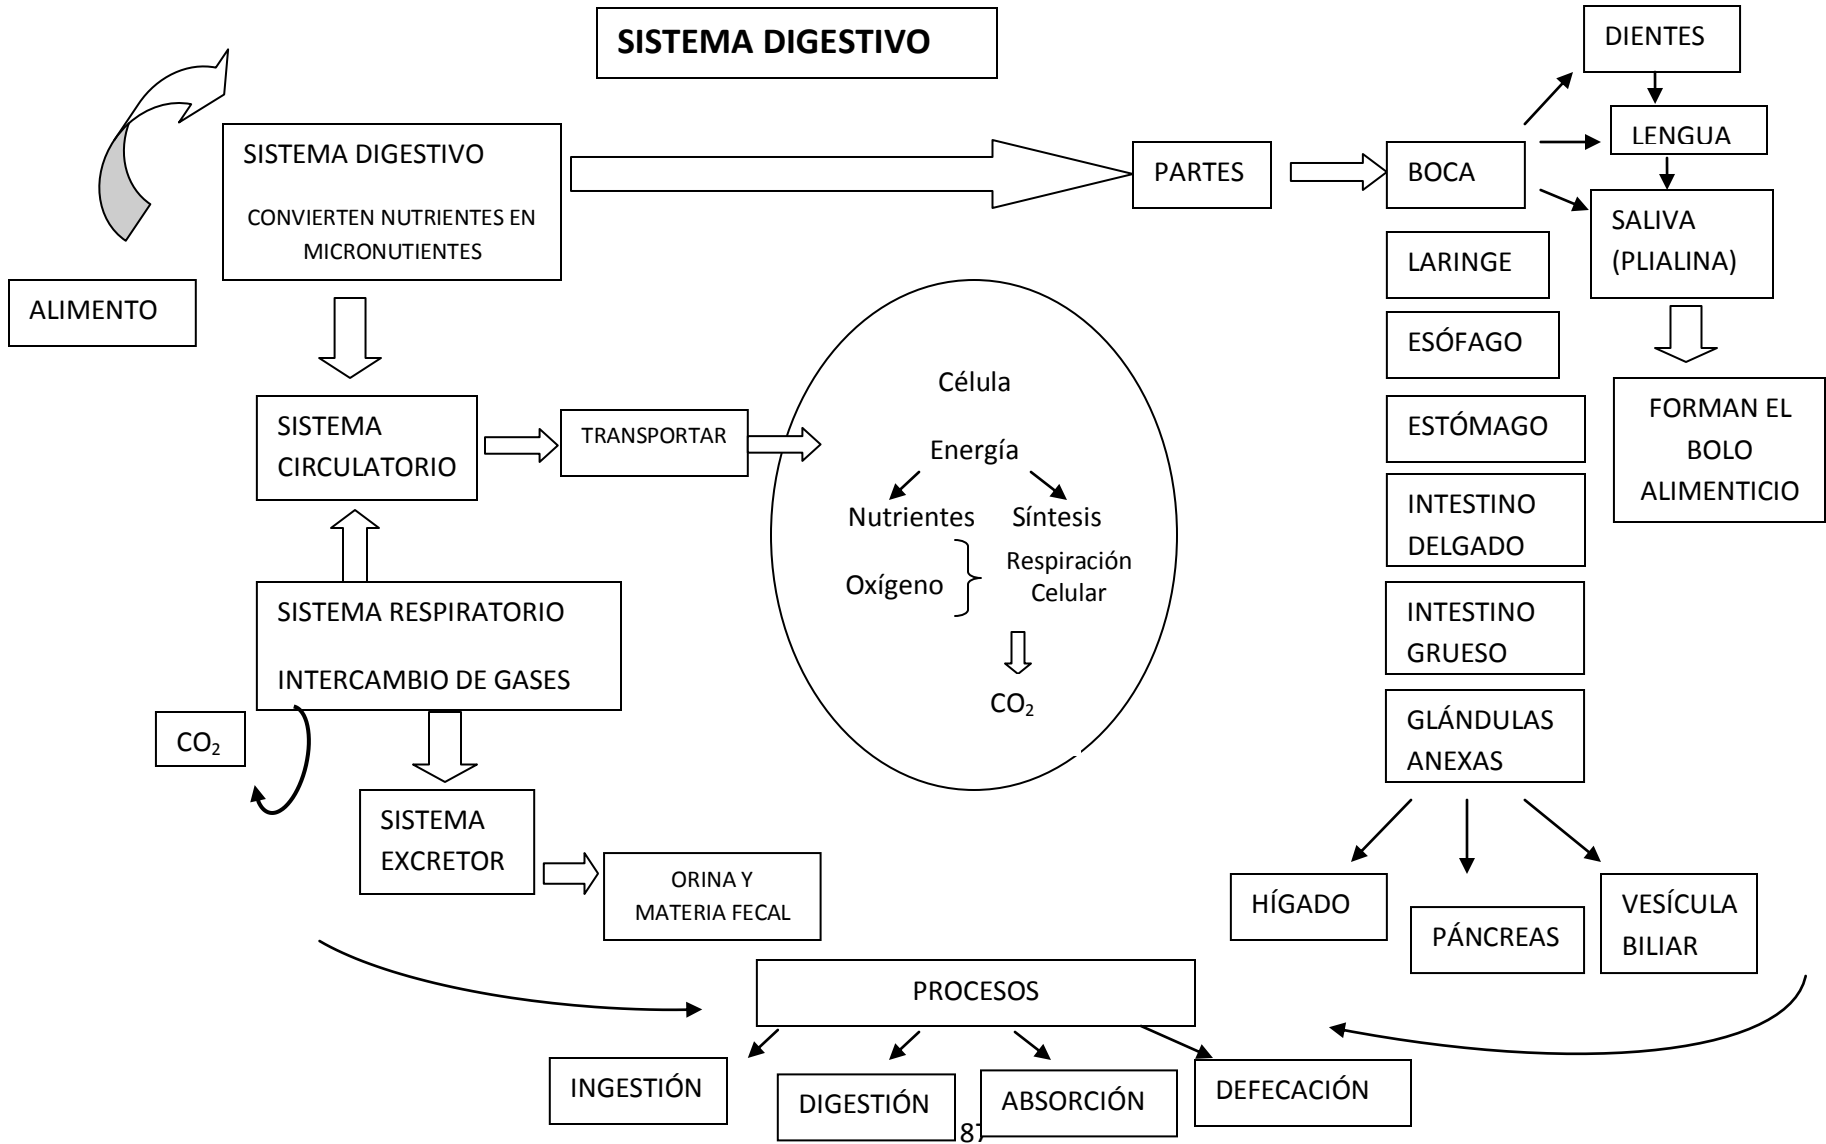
SISTEMA DIGESTIVO

SISTEMA DIGESTIVO
CONVIERTEN NUTRIENTES EN MICRONUTIENTES

ALIMENTO

PARTES

BOCA

DIENTES

LENGUA

SALIVA (PLIALINA)

FORMAN EL BOLO ALIMENTICIO

LARINGE

ESÓFAGO

ESTÓMAGO

INTESTINO DELGADO

INTESTINO GRUESO

GLÁNDULAS ANEXAS

HÍGADO

PÁNCREAS

VESÍCULA BILIAR

SISTEMA CIRCULATORIO

TRANSPORTAR

Célula
Energía
Nutrientes
Síntesis
Oxígeno
Respiración Celular
$CO_2$

SISTEMA RESPIRATORIO
INTERCAMBIO DE GASES

$CO_2$

SISTEMA EXCRETOR

ORINA Y MATERIA FECAL

PROCESOS

INGESTIÓN

DIGESTIÓN

ABSORCIÓN

DEFECACIÓN

87